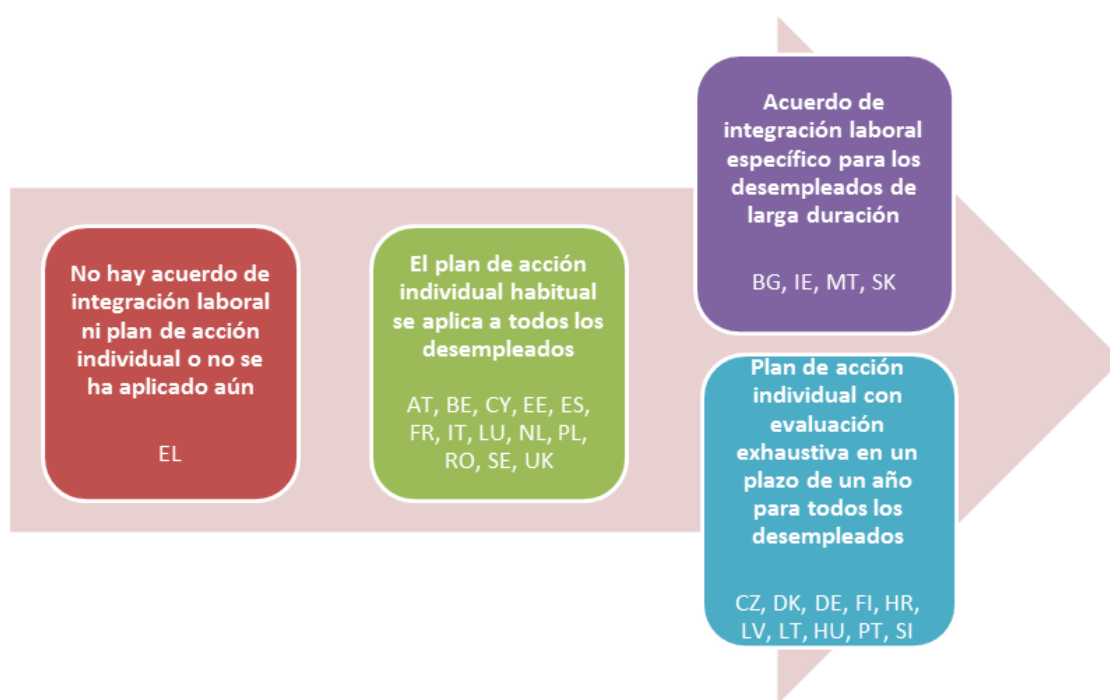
No hay acuerdo de integración laboral ni plan de acción individual o no se ha aplicado aún

EL

El plan de acción individual habitual se aplica a todos los desempleados

AT, BE, CY, EE, ES, FR, IT, LU, NL, PL, RO, SE, UK

Acuerdo de integración laboral específico para los desempleados de larga duración

BG, IE, MT, SK

Plan de acción individual con evaluación exhaustiva en un plazo de un año para todos los desempleados

CZ, DK, DE, FI, HR, LV, LT, HU, PT, SI